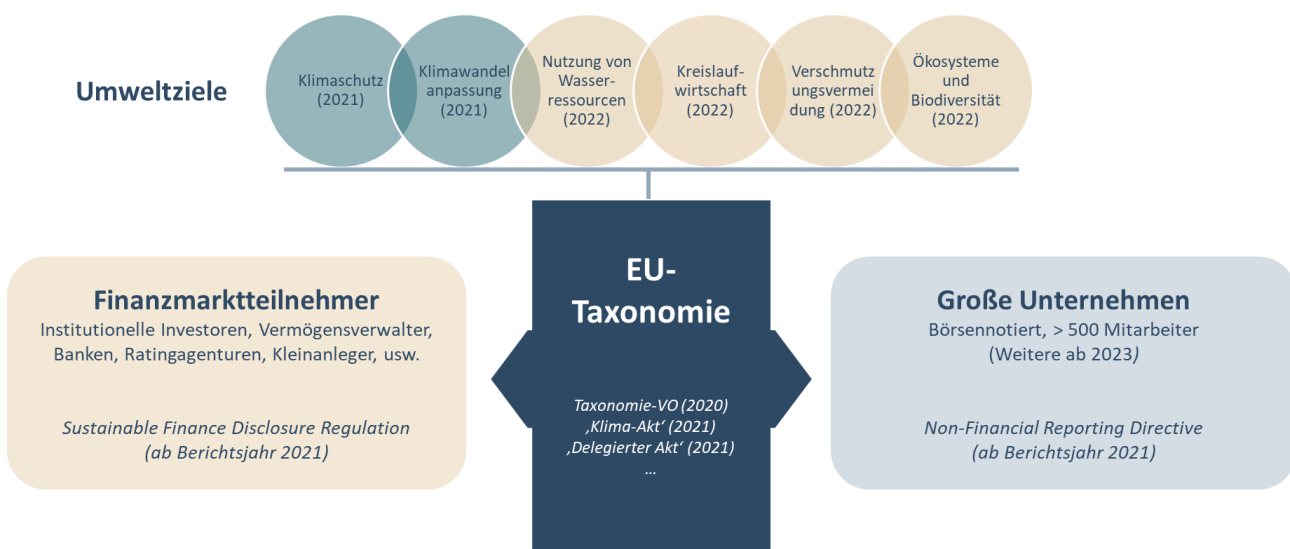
Umweltziele

Klimaschutz (2021)

Klimawandelanpassung (2021)

Nutzung von Wasserressourcen (2022)

Kreislaufwirtschaft (2022)

Verschmutzungsvermeidung (2022)

Ökosysteme und Biodiversität (2022)

Finanzmarktteilnehmer
Institutionelle Investoren, Vermögensverwalter, Banken, Ratingagenturen, Kleinanleger, usw.

Sustainable Finance Disclosure Regulation (ab Berichtsjahr 2021)

EU-Taxonomie

Taxonomie-VO (2020)
‚Klima-Akt' (2021)
‚Delegierter Akt' (2021)
...

Große Unternehmen
Börsennotiert, > 500 Mitarbeiter
(Weitere ab 2023)

Non-Financial Reporting Directive (ab Berichtsjahr 2021)